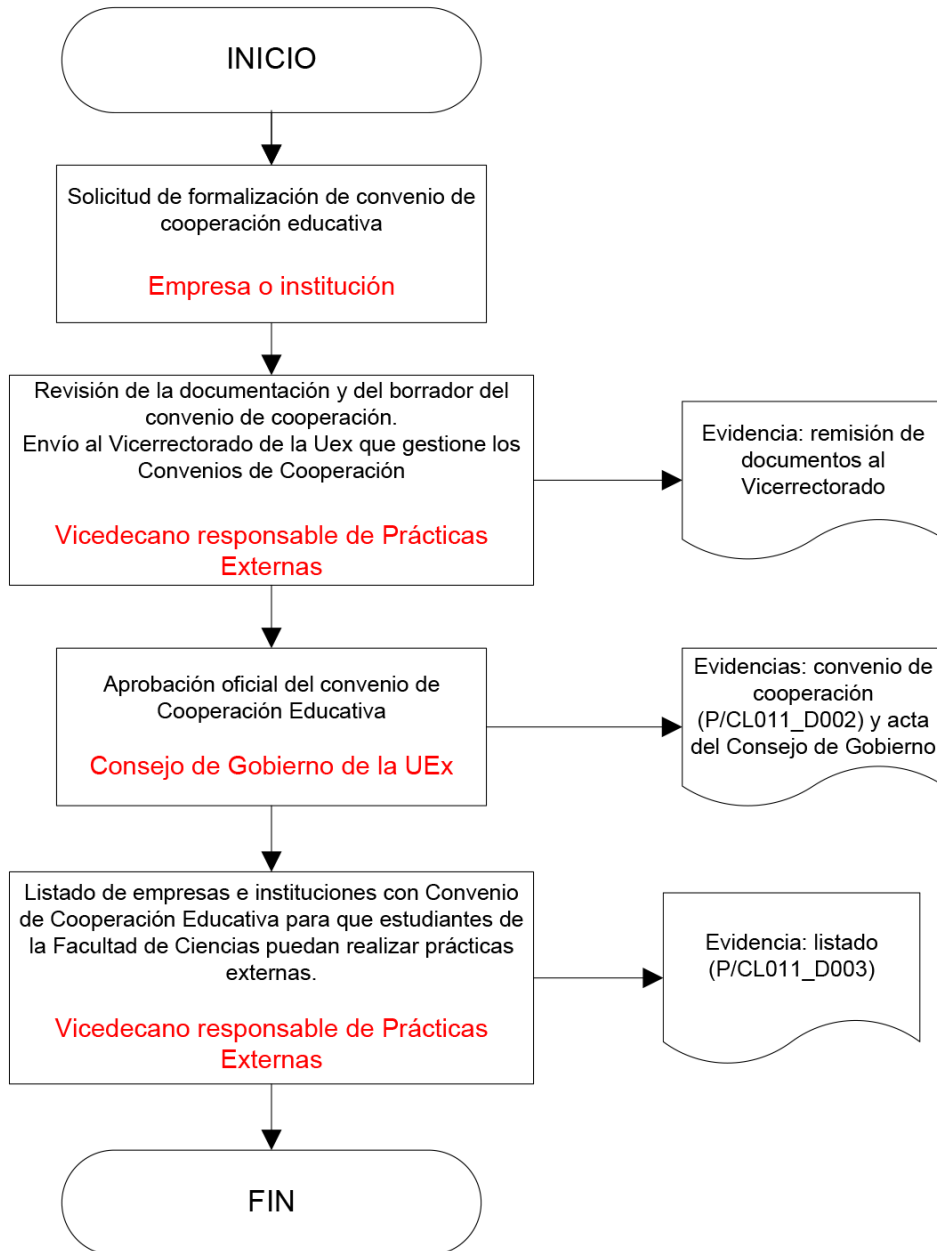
INICIO

Solicitud de formalización de convenio de cooperación educativa

Empresa o institución

Revisión de la documentación y del borrador del convenio de cooperación.
Envío al Vicerrectorado de la Uex que gestione los Convenios de Cooperación

Vicedecano responsable de Prácticas Externas

Evidencia: remisión de documentos al Vicerrectorado

Aprobación oficial del convenio de Cooperación Educativa

Consejo de Gobierno de la UEx

Evidencias: convenio de cooperación (P/CL011_D002) y acta del Consejo de Gobierno

Listado de empresas e instituciones con Convenio de Cooperación Educativa para que estudiantes de la Facultad de Ciencias puedan realizar prácticas externas.

Vicedecano responsable de Prácticas Externas

Evidencia: listado (P/CL011_D003)

FIN